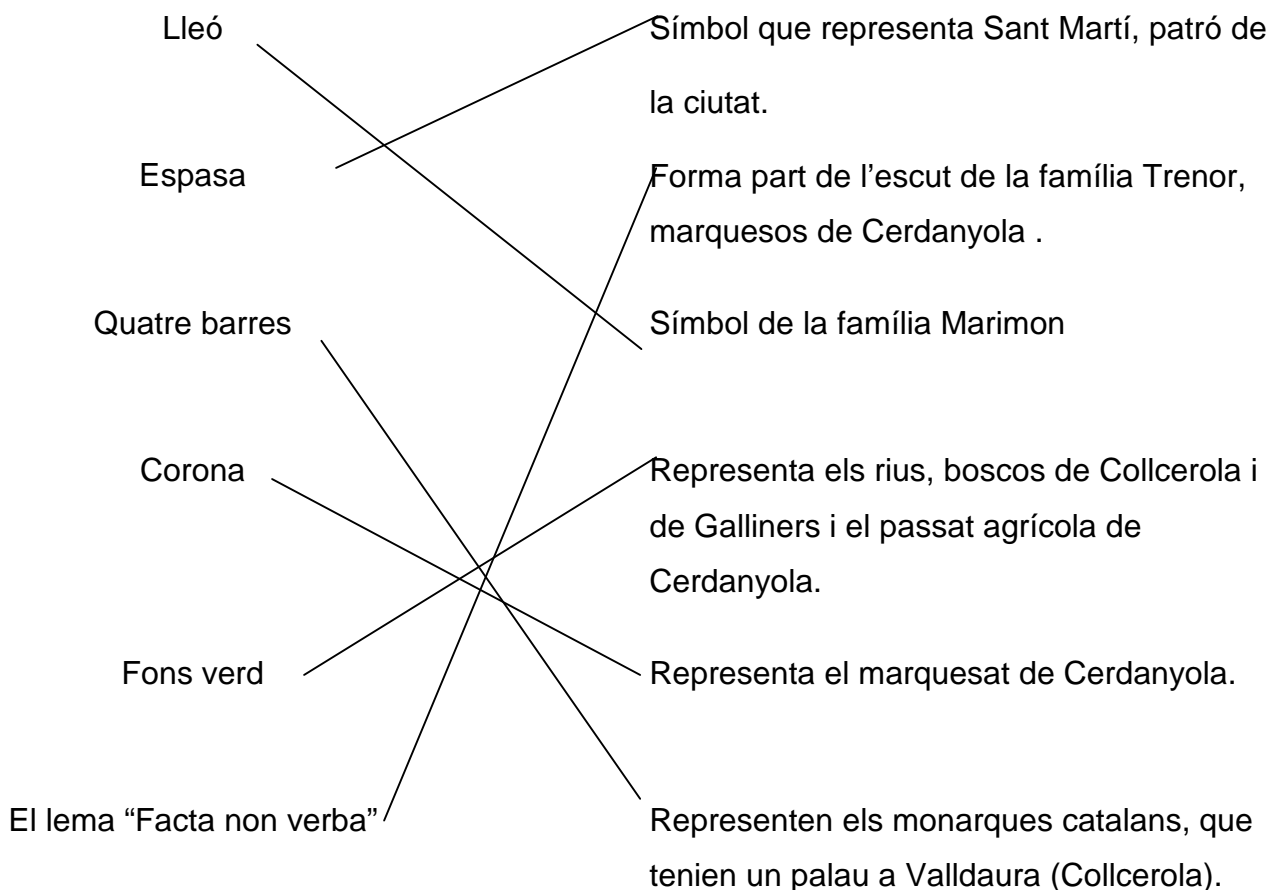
Lleó

Espasa

Quatre barres

Corona

Fons verd

El lema “Facta non verba”

Símbol que representa Sant Martí, patró de la ciutat.

Forma part de l’escut de la família Trenor, marquesos de Cerdanyola .

Símbol de la família Marimon

Representa els rius, boscos de Collcerola i de Galliners i el passat agrícola de Cerdanyola.

Representa el marquesat de Cerdanyola.

Representen els monarques catalans, que tenien un palau a Valldaura (Collcerola).